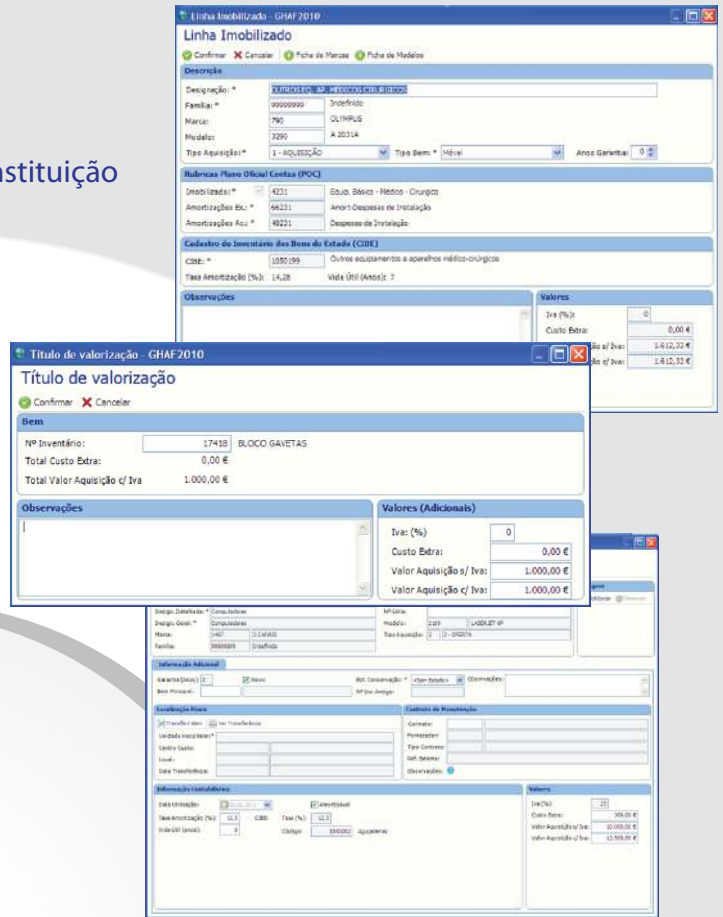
nstituição

Linha Imobilizado - GHAF2010

Linha Imobilizado

Confirmar Cancelar Ficha de Marcas Ficha de Modelos

Descrição

Designação: * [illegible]
Família: * 99999999 Indefinido
Marca: 790 OLYMPUS
Modelo: 3280 A 2031A
Tipo Aquisição: * 1 - AQUISIÇÃO Tipo Bem: * Móvel Anos Garantia: 0

Rubricas Plano Oficial Contas (POC)

Imobilizado: * 4231 Equip. Básico - Médico - Cirurgico
Amortizações Ex.: * 66231 Amort-Despesas de Instalação
Amortizações Acu.: * 48231 Despesas de Instalação

Cadastro do Inventário dos Bens do Estado (CIBE)

CIBE: * 1050199 Outros equipamentos e aparelhos médico-cirúrgicos
Taxa Amortização (%): 14,28 Vida Útil (Anos): 7

Observações

Valores
Iva (%): 0
Custo Extra: 0,00 €
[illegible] s/ Iva: 1.612,33 €
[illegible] c/ Iva: 1.612,33 €

Título de valorização - GHAF2010

Título de valorização

Confirmar Cancelar

Bem

Nº Inventário: 17418 BLOCO GAVETAS
Total Custo Extra: 0,00 €
Total Valor Aquisição c/ Iva 1.000,00 €

Observações

Valores (Adicionais)
Iva: (%) 0
Custo Extra: 0,00 €
Valor Aquisição s/ Iva: 1.000,00 €
Valor Aquisição c/ Iva: 1.000,00 €

Design. Detalhada: * Computadores
Design. Geral: * Computadores
Marca: 1467 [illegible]
Família: 99999999 Indefinido
Nº Série:
Modelo: 2100 LASERJET 6P
Tipo Aquisição: 2 2 - OFERTA

Informação Adicional
Garantia (anos): 2 Novo
Bem Principal:
Est. Conservação: * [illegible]
Nº Inv. Antigo:
Observações:

Localização Física
Transferir Bem Ver Transferências
Unidade Hospitalar: *
Centro Custo:
Local:
Data Transferência:

Contrato de Manutenção
Contrato:
Fornecedor:
Tipo Contrato:
Ref. Externa:
Observações:

Informação Contabilística
Data Utilização: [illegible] Amortizável
Taxa Amortização (%): 12,5 CIBE: Taxa (%): 12,5
Vida Útil (anos): 8 Código: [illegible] Aquisições

Valores
Iva (%): 25
Custo Extra: 300,00 €
Valor Aquisição s/ Iva: 10.000,00 €
Valor Aquisição c/ Iva: 12.500,00 €